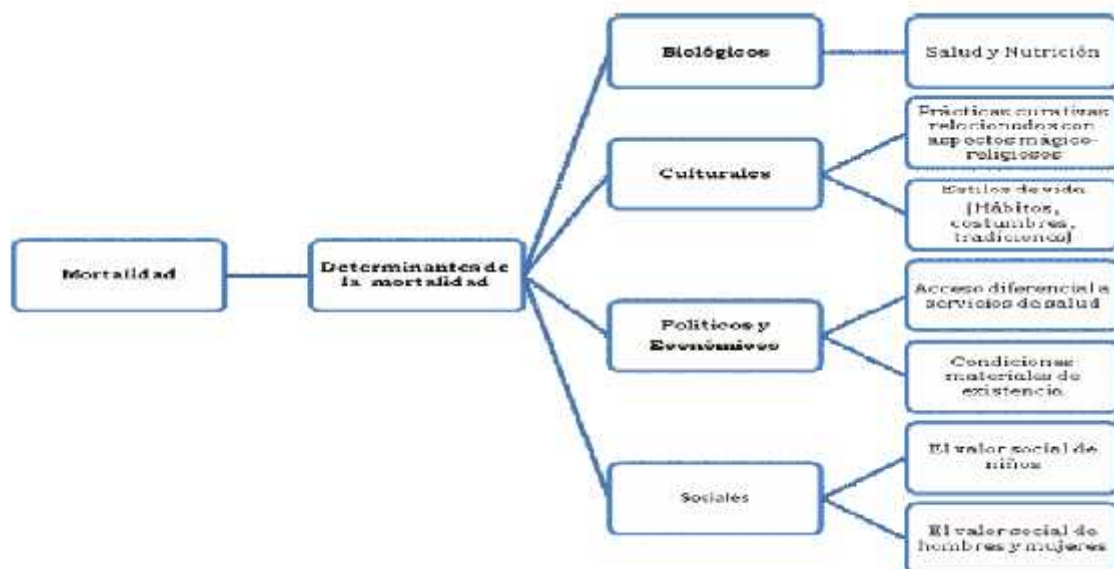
Mortalidad

Determinantes de la mortalidad

Biológicos

Salud y Nutrición

Culturales

Prácticas curativas relacionadas con aspectos mágico-religiosos

Estilos de vida (Hábitos, costumbres, tradiciones)

Políticos y Económicos

Acceso diferencial a servicios de salud

Condiciones materiales de existencia.

Sociales

El valor social de niños

El valor social de hombres y mujeres